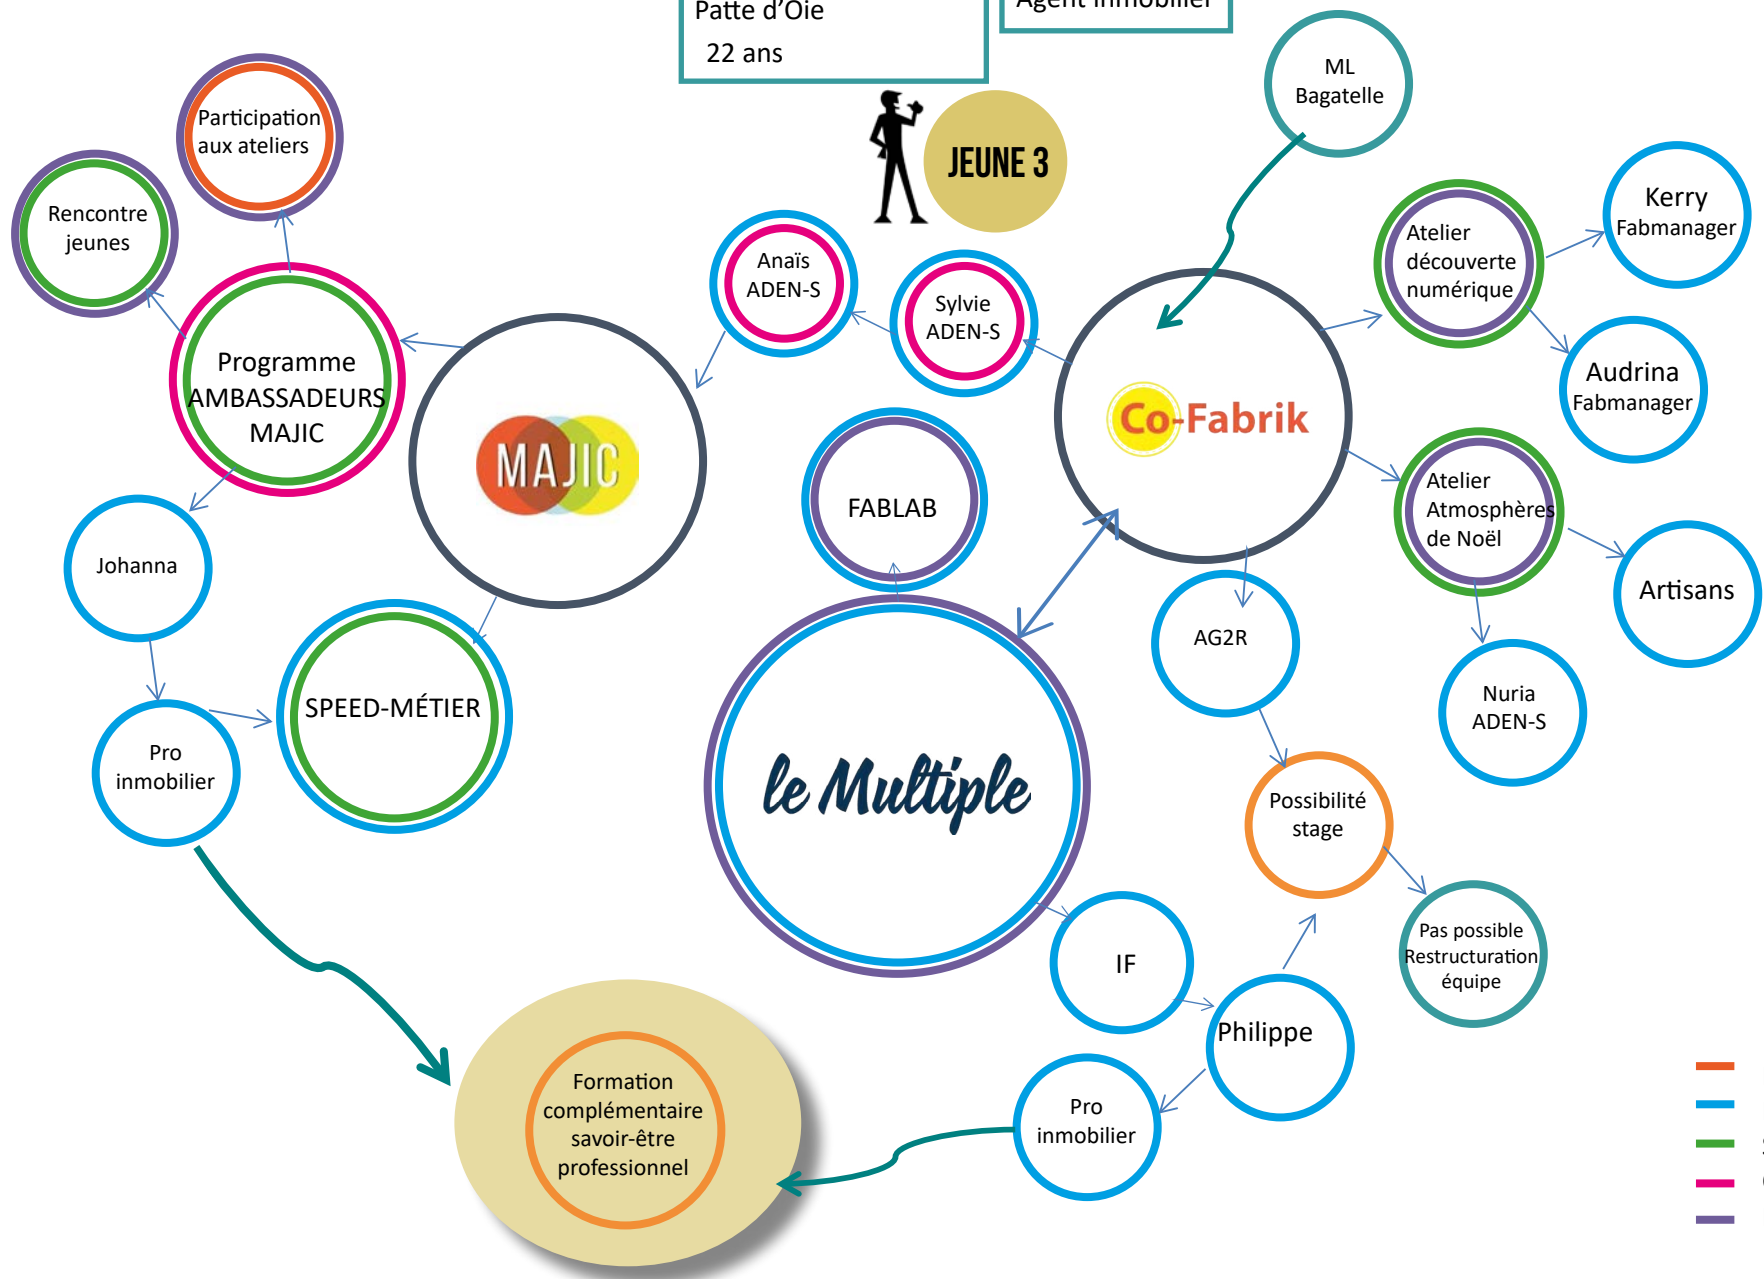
Patte d'Oie
22 ans

Agent immobilier

JEUNE 3

ML Bagatelle

Participation aux ateliers

Rencontre jeunes

Programme AMBASSADEURS MAJIC

MAJIC

Anaïs ADEN-S

Sylvie ADEN-S

Co-Fabrik

Atelier découverte numérique

Kerry Fabmanager

Audrina Fabmanager

Atelier Atmosphères de Noël

Artisans

Nuria ADEN-S

FABLAB

Johanna

SPEED-MÉTIER

Pro inmobilier

le Multiple

AG2R

Possibilité stage

Pas possible Restructuration équipe

IF

Philippe

Pro inmobilier

Formation complémentaire savoir-être professionnel